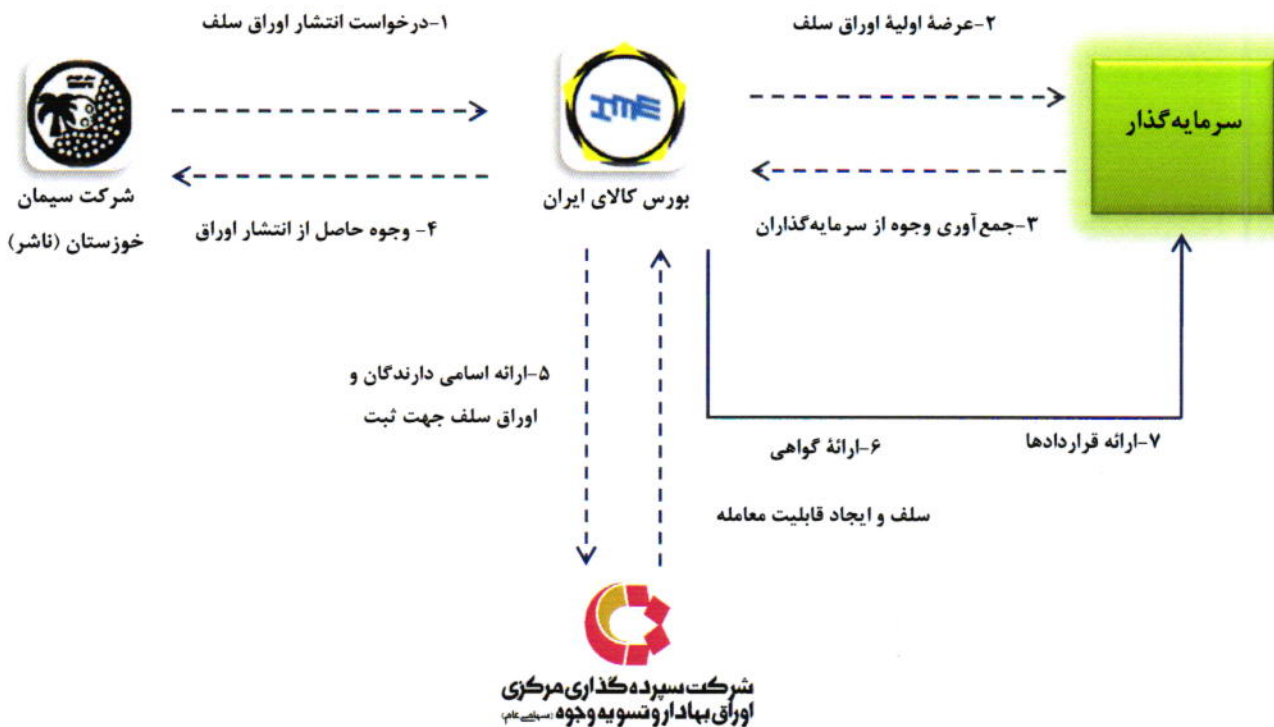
۱-درخواست انتشار اوراق سلف

۲-عرضهٔ اولیهٔ اوراق سلف

سرمایه‌گذار

IME

شرکت سیمان خوزستان (ناشر)

بورس کالای ایران

۴- وجوه حاصل از انتشار اوراق

۳-جمع‌آوری وجوه از سرمایه‌گذاران

۵-ارائه اسامی دارندگان و اوراق سلف جهت ثبت

۶-ارائهٔ گواهی سلف و ایجاد قابلیت معامله

۷-ارائه قراردادها

شرکت سپرده‌گذاری مرکزی اوراق بهادار و تسویه وجوه (سهامی عام)